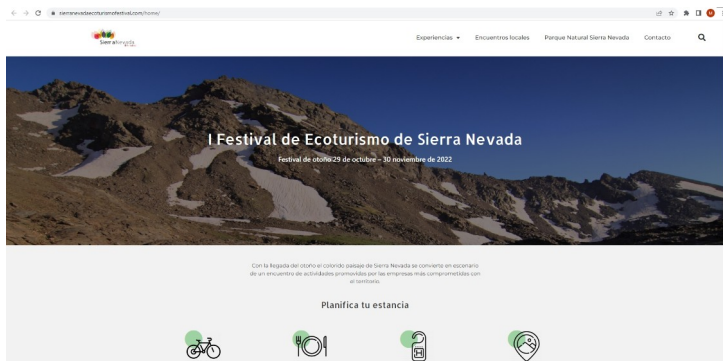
sierranevadaecoturismofestival.com/home/

SierraNevada

Experiencias ▾ Encuentros locales Parque Natural Sierra Nevada Contacto

I Festival de Ecoturismo de Sierra Nevada

Festival de otoño 29 de octubre – 30 noviembre de 2022

Con la llegada del otoño el colorido paisaje de Sierra Nevada se convierte en escenario de un encuentro de actividades promovidas por las empresas más comprometidas con el territorio.

Planifica tu estancia